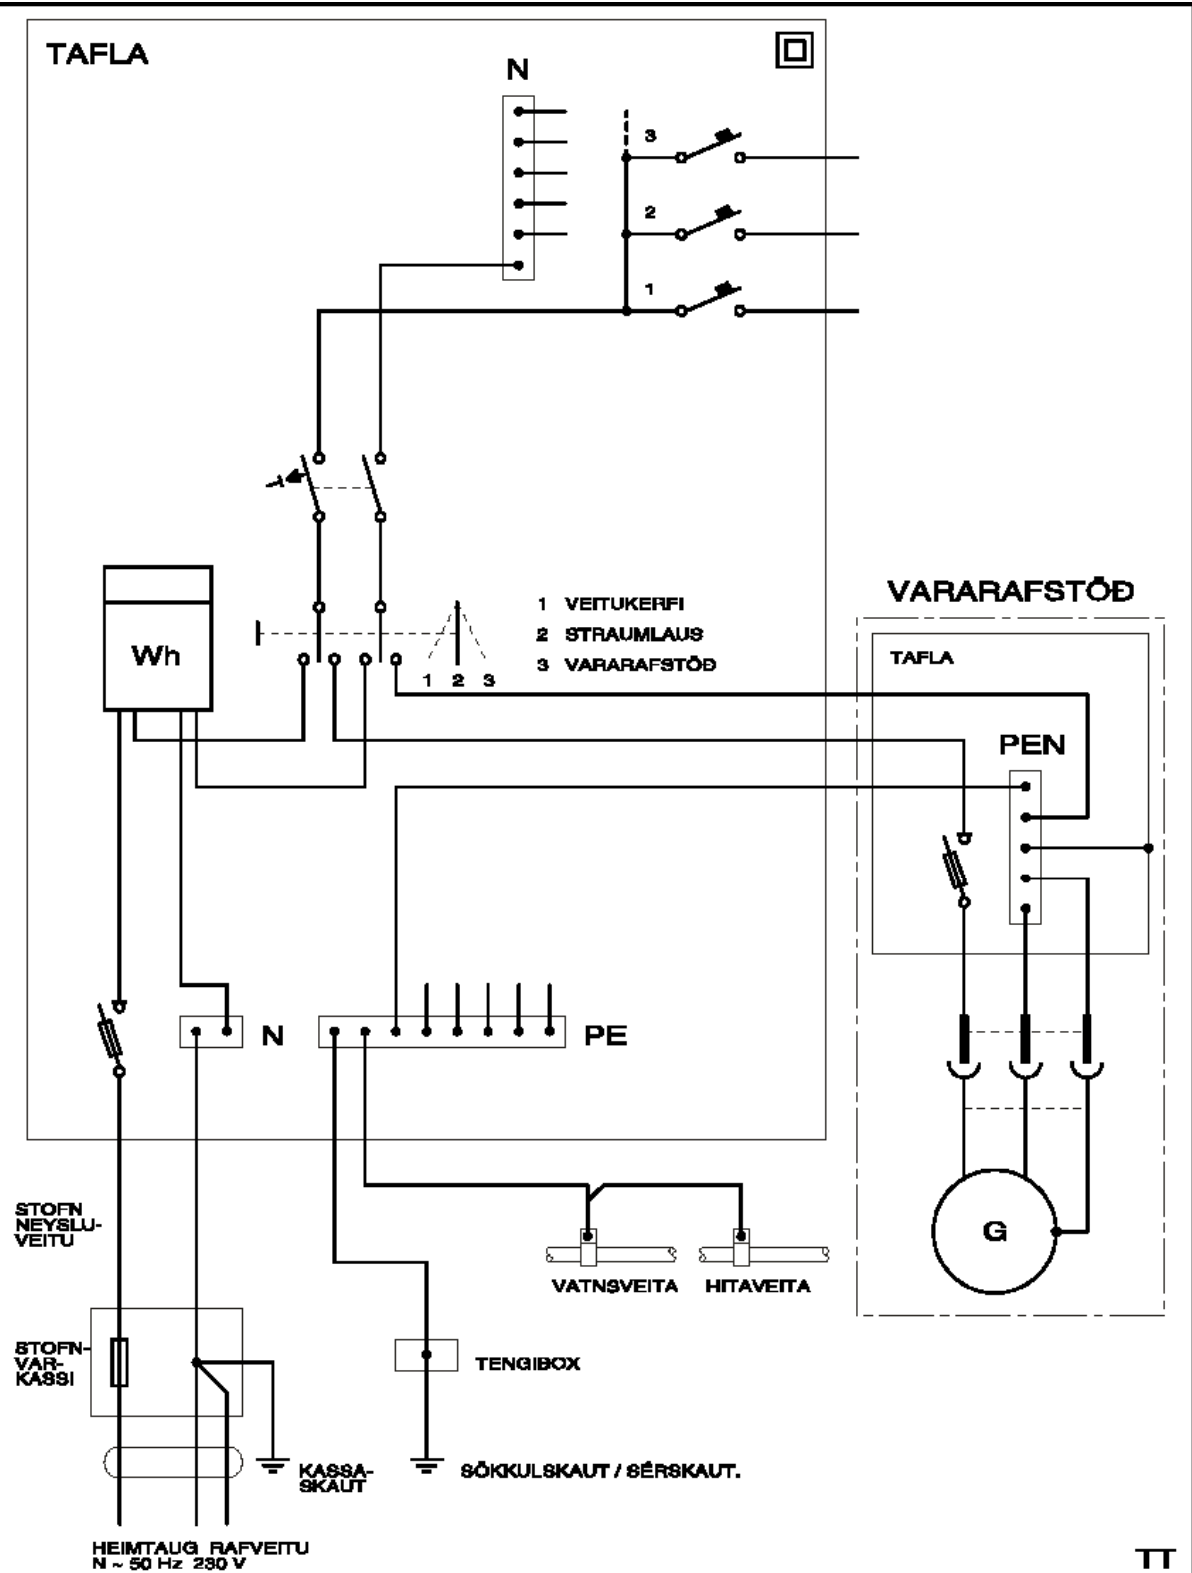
TAFLA

N

3

2

1

1 VEITUKERFI
2 STRAUMLAUS
3 VARARAFSTÖÐ

1 2 3

Wh

VARARAFSTÖÐ

TAFLA

PEN

N

PE

G

STOFN NEYSLUVEITU

VATNSVEITA

HITAVEITA

STOFNVARKASSI

TENGIBOX

KASSASKAUT

SÖKKULSKAUT / SÉRSKAUT.

HEIMTAUG RAFVEITU
N ~ 50 Hz 230 V

TT